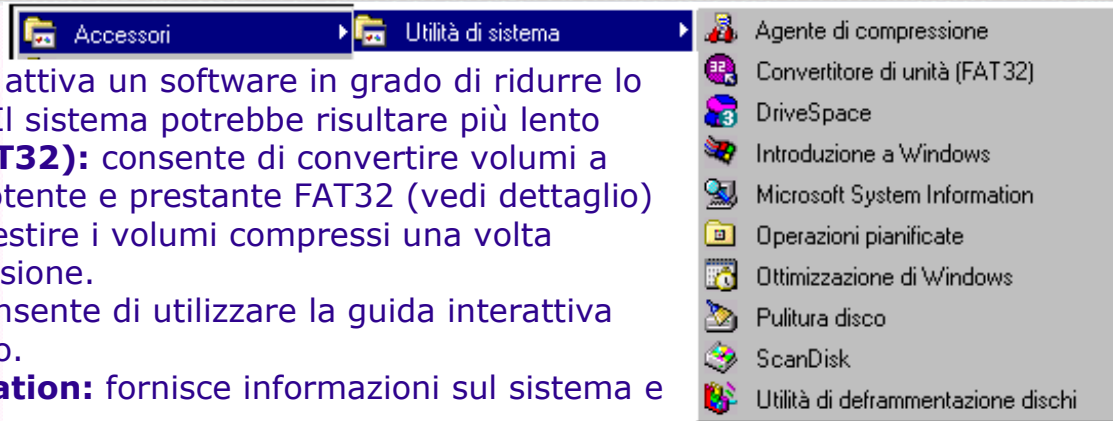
Accessori
Utilità di sistema
Agente di compressione
Convertitore di unità (FAT32)
DriveSpace
Introduzione a Windows
Microsoft System Information
Operazioni pianificate
Ottimizzazione di Windows
Pulitura disco
ScanDisk
Utilità di deframmentazione dischi

attiva un software in grado di ridurre lo
Il sistema potrebbe risultare più lento
T32): consente di convertire volumi a
otente e prestante FAT32 (vedi dettaglio)
estire i volumi compressi una volta
sione.
nsente di utilizzare la guida interattiva
o.
ation: fornisce informazioni sul sistema e